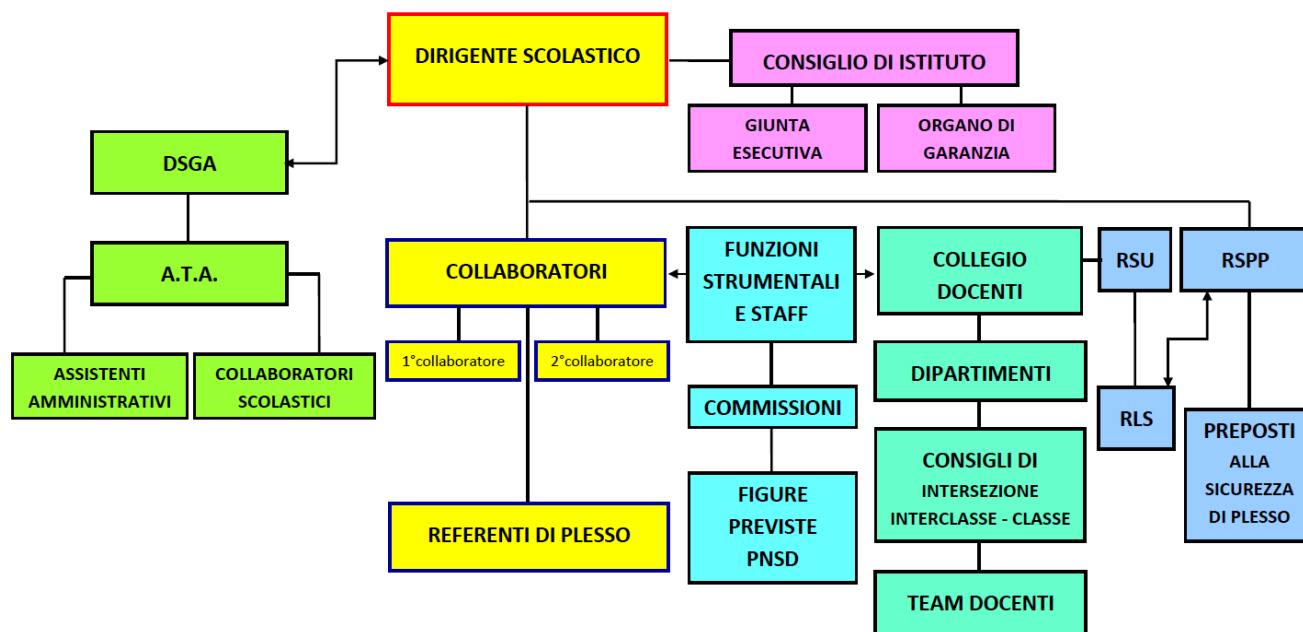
DIRIGENTE SCOLASTICO

CONSIGLIO DI ISTITUTO

GIUNTA ESECUTIVA

ORGANO DI GARANZIA

DSGA

A.T.A.

ASSISTENTI AMMINISTRATIVI

COLLABORATORI SCOLASTICI

COLLABORATORI

1°collaboratore

2°collaboratore

REFERENTI DI PLESSO

FUNZIONI STRUMENTALI E STAFF

COMMISSIONI

FIGURE PREVISTE PNSD

COLLEGIO DOCENTI

DIPARTIMENTI

CONSIGLI DI INTERSEZIONE INTERCLASSE - CLASSE

TEAM DOCENTI

RSU

RSPP

RLS

PREPOSTI ALLA SICUREZZA DI PLESSO